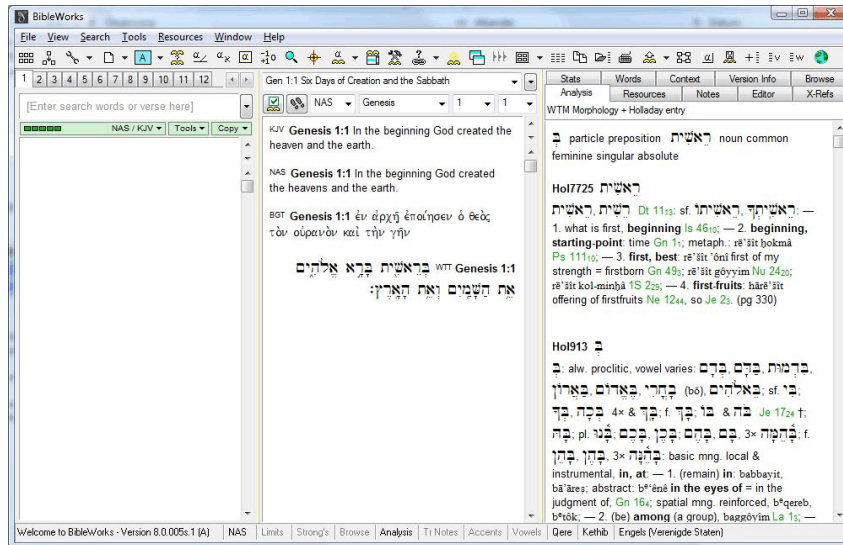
BibleWorks

File View Search Tools Resources Window Help

1 2 3 4 5 6 7 8 9 10 11 12

[Enter search words or verse here]

NAS / KJV ▾ Tools ▾ Copy ▾

Gen 1:1 Six Days of Creation and the Sabbath

NAS Genesis 1 1

KJV **Genesis 1:1** In the beginning God created the heaven and the earth.

NAS **Genesis 1:1** In the beginning God created the heavens and the earth.

BGT **Genesis 1:1** ἐν ἀρχῇ ἐποίησεν ὁ θεὸς τὸν οὐρανὸν καὶ τὴν γῆν

בְּרֵאשִׁית בָּרָא אֱלֹהִים אֵת הַשָּׁמַיִם וְאֵת הָאָרֶץ׃ WTT **Genesis 1:1**

Stats Words Context Version Info Browse
Analysis Resources Notes Editor X-Refs

WTM Morphology + Holladay entry

בְּ particle preposition רֵאשִׁית noun common feminine singular absolute

**Hol7725** רֵאשִׁית

רֵאשִׁית, רֵשִׁית Dt 11₁₂: sf. רֵאשִׁיתוֹ, רֵאשִׁיתְךָ: — 1. what is first, **beginning** Is 46₁₀; — 2. **beginning, starting-point**: time Gn 1₁; metaph.: rēʾšît ḥokmâ Ps 111₁₀; — 3. **first, best**: rēʾšît ʾônî first of my strength = firstborn Gn 49₃; rēʾšît gôyyim Nu 24₂₀; rēʾšît kol-minḥâ 1S 2₂₉; — 4. **first-fruits**: hārēʾšît offering of firstfruits Ne 12₄₄, so Je 2₃. (pg 330)

**Hol913** בְּ

בְּ: alw. proclitic, vowel varies: בְּמוֹת, בַּיָּם, בְּבָם, בְּחָרֵי, בֵּאלֹהִים, בְּאַדּוֹם, בָּאָרוֹן (bô), sf. בִּי; בְּךָ, בָּךְ, בְּכָה, בּוֹ & בּה Je 17₂₄ †; בָּהּ; pl. בָּנוּ, בָּכֶם, בָּהֶם, בָּם 3×, בָּהֵמָּה; f. בָּהֶן, בָּהֵנָּה 3×: basic mng. local & instrumental, **in, at**: — 1. (remain) **in**: babbayit, bāʾāreṣ; abstract: bᵉʿênê **in the eyes of** = in the judgment of, Gn 16₆; spatial mng. reinforced, bᵉqereb, bᵉtôk; — 2. (be) **among** (a group), baggôyim La 1₃; —

Welcome to BibleWorks - Version 8.0.005s.1 (A) NAS Limits Strong's Browse Analysis Tr Notes Accents Vowels Qere Kethib Engels (Verenigde Staten)